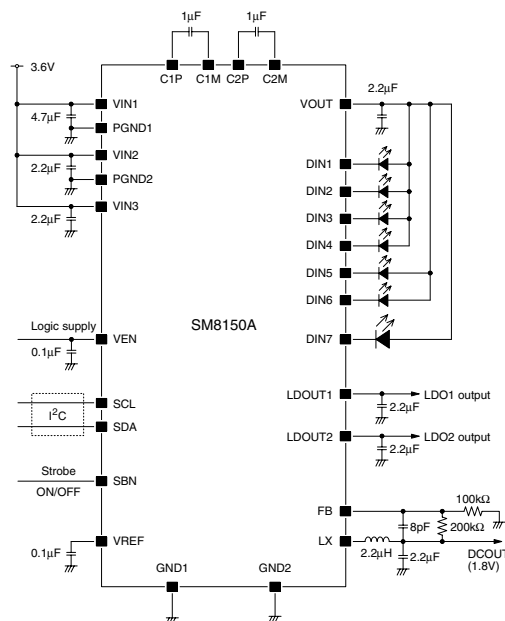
1μF
1μF
C1P
C1M
C2P
C2M
3.6V
VIN1
4.7μF
PGND1
VIN2
2.2μF
PGND2
VIN3
2.2μF
VOUT
2.2μF
DIN1
DIN2
DIN3
DIN4
DIN5
DIN6
DIN7
SM8150A
Logic supply
VEN
0.1μF
SCL
$I^2C$
SDA
Strobe
SBN
ON/OFF
VREF
0.1μF
GND1
GND2
LDOUT1
2.2μF
LDO1 output
LDOUT2
2.2μF
LDO2 output
FB
100kΩ
8pF
200kΩ
LX
2.2μH
2.2μF
DCOUT
(1.8V)